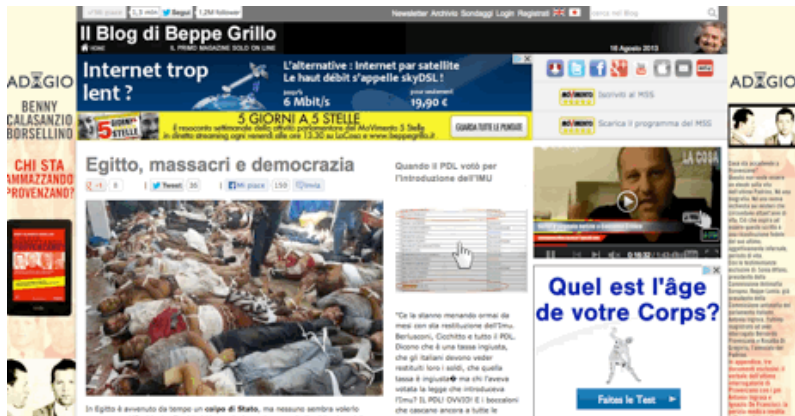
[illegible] 1,5 mln Segui 1,2M follower

Newsletter Archivio Sondaggi Login Registrati

Il Blog di Beppe Grillo
HOME IL PRIMO MAGAZINE SOLO ON LINE
16 Agosto 2013

Internet trop lent ?
L'alternative : Internet par satellite
Le haut débit s'appelle skyDSL !
6 Mbit/s
19,90 €

Iscriviti al M5S

5 GIORNI A 5 STELLE
Il resoconto settimanale delle attività parlamentari del MoVimento 5 Stelle in diretta streaming ogni sabato alle 12:30 su LaCosa e www.beppegrillo.it
GUARDA TUTTE LE PUNTATE

Scarica il programma del M5S

ADAGIO
BENNY CALASANZIO BORSELLINO
CHI STA AMMAZZANDO PROVENZANO?

Egitto, massacri e democrazia
8 Tweet 36 Mi piace 150 Invia

Quando il PDL votò per l'introduzione dell'IMU

"Ce la stanno menando ormai da mesi con sta restituzione dell'Imu. Berlusconi, Cicchitto e tutto il PDL. Dicono che è una tassa ingiusta, che gli italiani devono veder restituiti loro i soldi, che quella tassa è ingiusta� ma chi l'aveva votata la legge che introduceva l'Imu? Il PDL! OVVIO! E i beccaloni che cascano ancora a tutte le

In Egitto è avvenuto da tempo un colpo di Stato, ma nessuno sembra volerlo

LA COSA
0:18:52

Quel est l'âge de votre Corps?
Faites le Test

ADAGIO
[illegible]